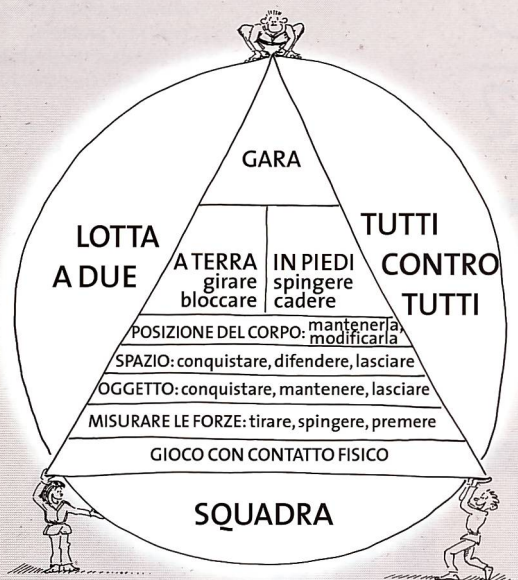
GARA

LOTTA A DUE

A TERRA
girare
bloccare

IN PIEDI
spingere
cadere

TUTTI CONTRO TUTTI

POSIZIONE DEL CORPO: mantenerla, modificarla

SPAZIO: conquistare, difendere, lasciare

OGGETTO: conquistare, mantenere, lasciare

MISURARE LE FORZE: tirare, spingere, premere

GIOCO CON CONTATTO FISICO

SQUADRA